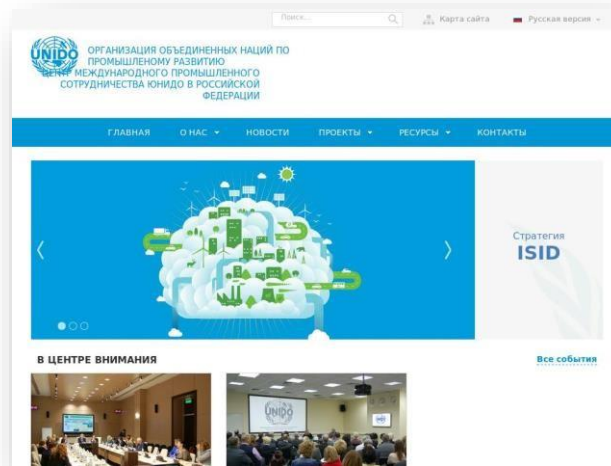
Поиск...

Карта сайта

Русская версия

UNIDO

ОРГАНИЗАЦИЯ ОБЪЕДИНЕННЫХ НАЦИЙ ПО ПРОМЫШЛЕННОМУ РАЗВИТИЮ
ЦЕНТР МЕЖДУНАРОДНОГО ПРОМЫШЛЕННОГО СОТРУДНИЧЕСТВА ЮНИДО В РОССИЙСКОЙ ФЕДЕРАЦИИ

ГЛАВНАЯ   О НАС   НОВОСТИ   ПРОЕКТЫ   РЕСУРСЫ   КОНТАКТЫ

Стратегия
ISID

В ЦЕНТРЕ ВНИМАНИЯ

Все события

UNIDO